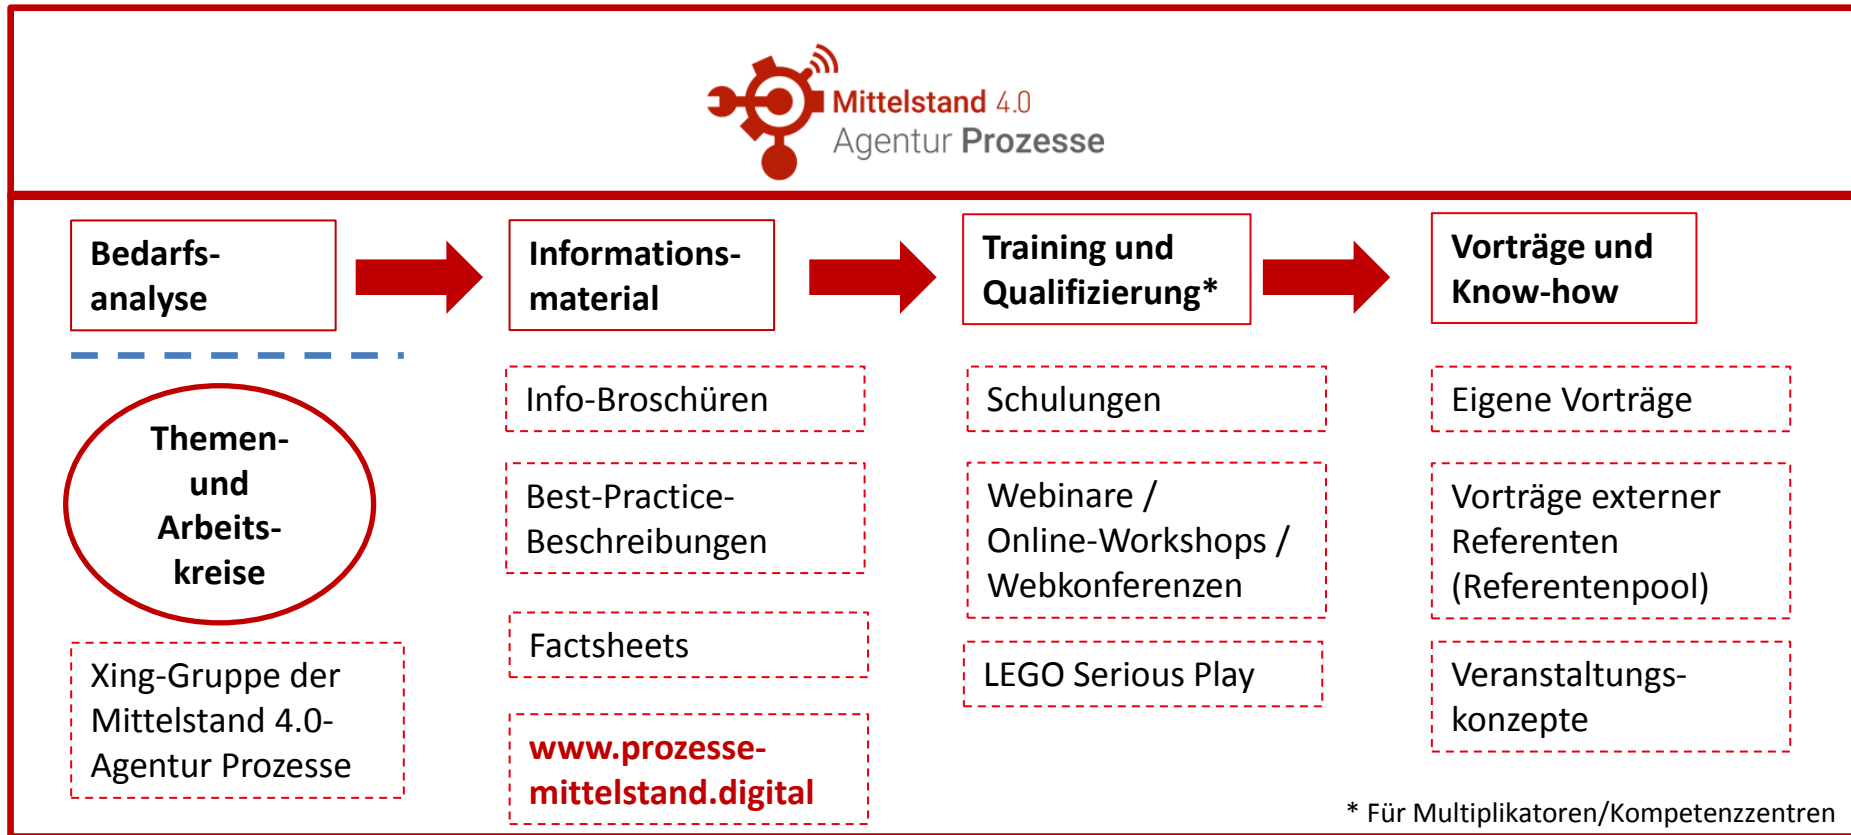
Mittelstand 4.0
Agentur Prozesse

Bedarfs-analyse

Informations-material

Training und Qualifizierung*

Vorträge und Know-how

Themen- und Arbeits-kreise

Xing-Gruppe der Mittelstand 4.0-Agentur Prozesse

Info-Broschüren

Best-Practice-Beschreibungen

Factsheets

www.prozesse-mittelstand.digital

Schulungen

Webinare / Online-Workshops / Webkonferenzen

LEGO Serious Play

Eigene Vorträge

Vorträge externer Referenten (Referentenpool)

Veranstaltungs-konzepte

* Für Multiplikatoren/Kompetenzzentren